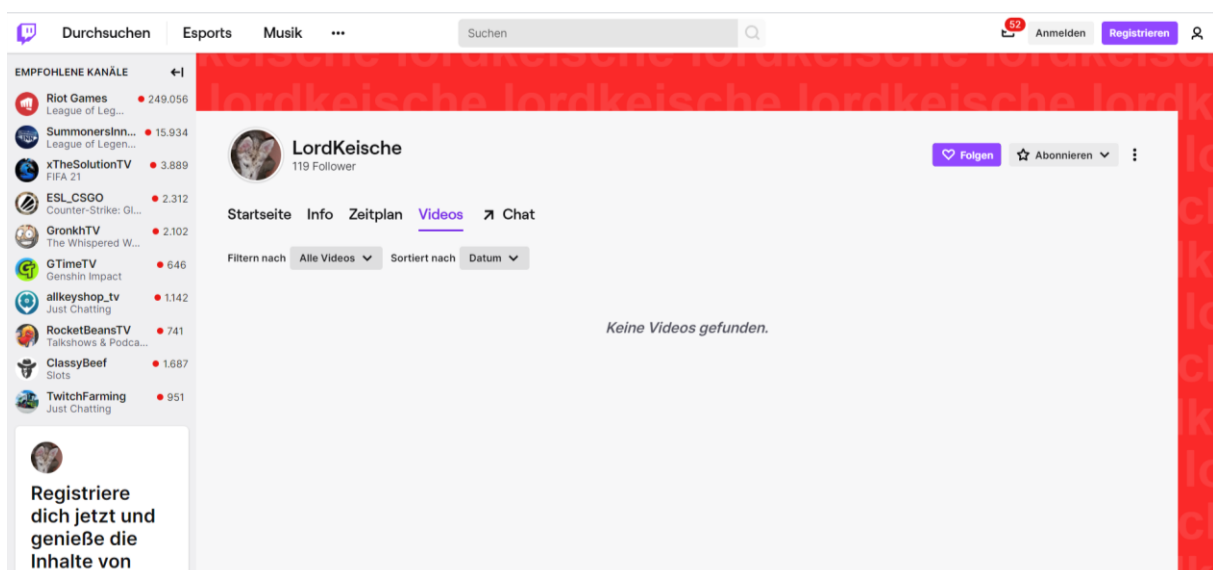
Durchsuchen Esports Musik ···

Suchen

52 Anmelden Registrieren

EMPFOHLENE KANÄLE

Riot Games League of Leg... 249.056
SummonersInn... League of Legen... 15.934
xTheSolutionTV FIFA 21 3.889
ESL_CSGO Counter-Strike: Gl... 2.312
GronkhTV The Whispered W... 2.102
GTimeTV Genshin Impact 646
allkeyshop_tv Just Chatting 1.142
RocketBeansTV Talkshows & Podca... 741
ClassyBeef Slots 1.687
TwitchFarming Just Chatting 951

Registriere dich jetzt und genieße die Inhalte von

lordkeische lordkeische lordk

LordKeische
119 Follower

Folgen Abonnieren

Startseite Info Zeitplan Videos Chat

Filtern nach Alle Videos Sortiert nach Datum

Keine Videos gefunden.